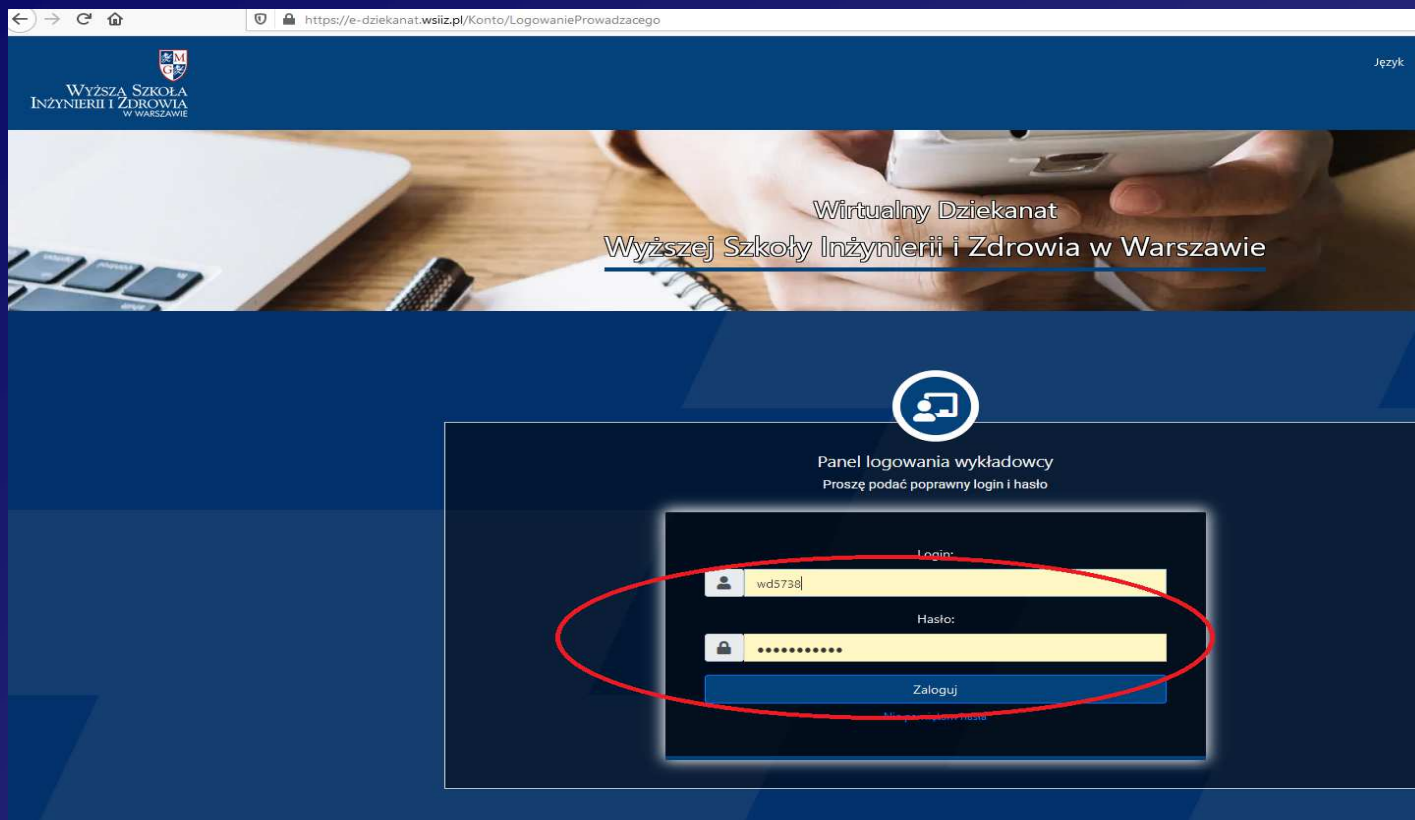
https://e-dziekanat.wsiiz.pl/Konto/LogowanieProwadzacego

WYŻSZA SZKOŁA INŻYNIERII I ZDROWIA W WARSZAWIE

Język

Wirtualny Dziekanat
Wyższej Szkoły Inżynierii i Zdrowia w Warszawie

Panel logowania wykładowcy
Proszę podać poprawny login i hasło

Login:
wd5738

Hasło:
•••••••••••

Zaloguj

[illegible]